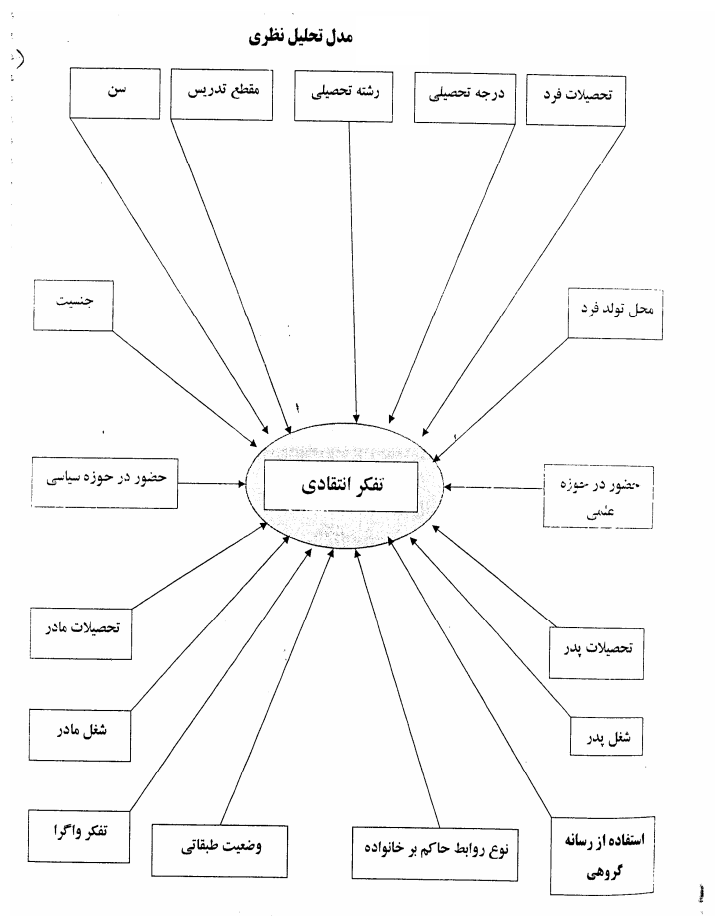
مدل تحلیل نظری

تحصیلات فرد

درجه تحصیلی

رشته تحصیلی

مقطع تدریس

سن

جنسیت

محل تولد فرد

حضور در حوزه سیاسی

تفکر انتقادی

حضور در حوزه علمی

تحصیلات مادر

تحصیلات پدر

شغل مادر

شغل پدر

تفکر واگرا

وضعیت طبقاتی

نوع روابط حاکم بر خانواده

استفاده از رسانه گروهی